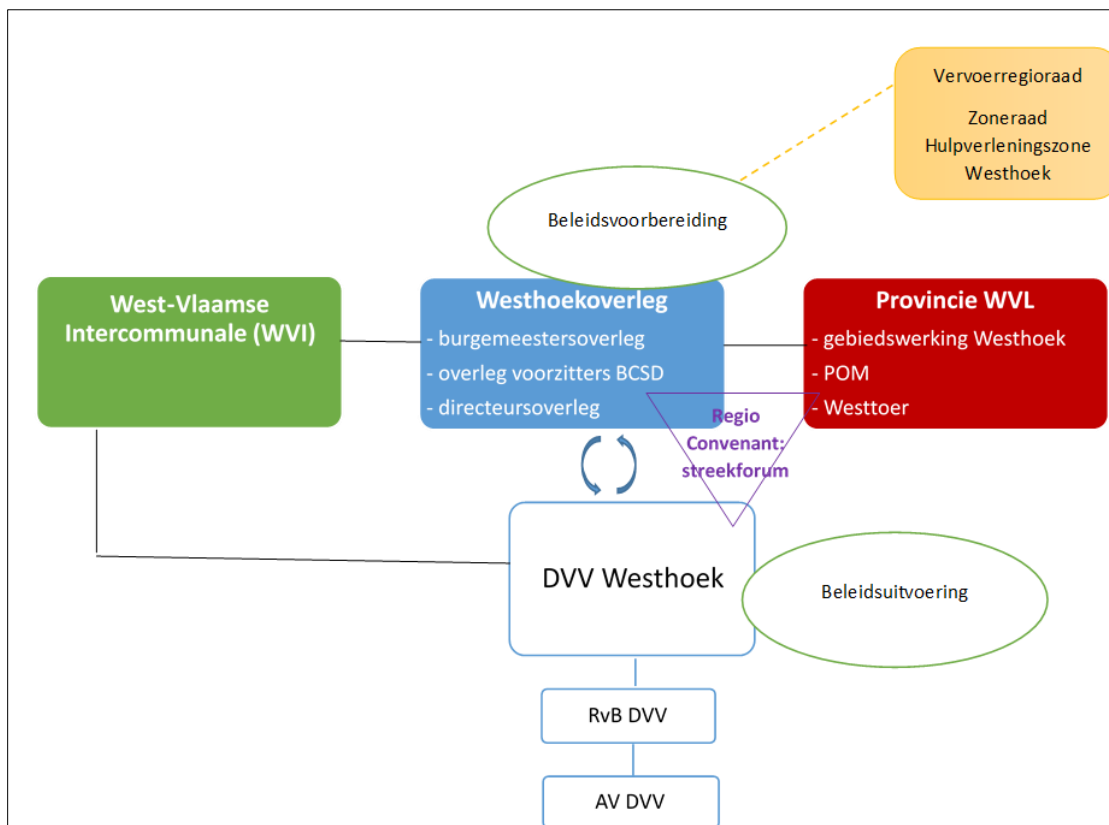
Vervoerregioraad

Zoneraad Hulpverleningszone Westhoek

Beleidsvoorbereiding

West-Vlaamse Intercommunale (WVI)

Westhoekoverleg
- burgemeestersoverleg
- overleg voorzitters BCSD
- directeursoverleg

Provincie WVL
- gebiedswerking Westhoek
- POM
- Westtoer

Regio Convenant: streekforum

DVV Westhoek

Beleidsuitvoering

RvB DVV

AV DVV